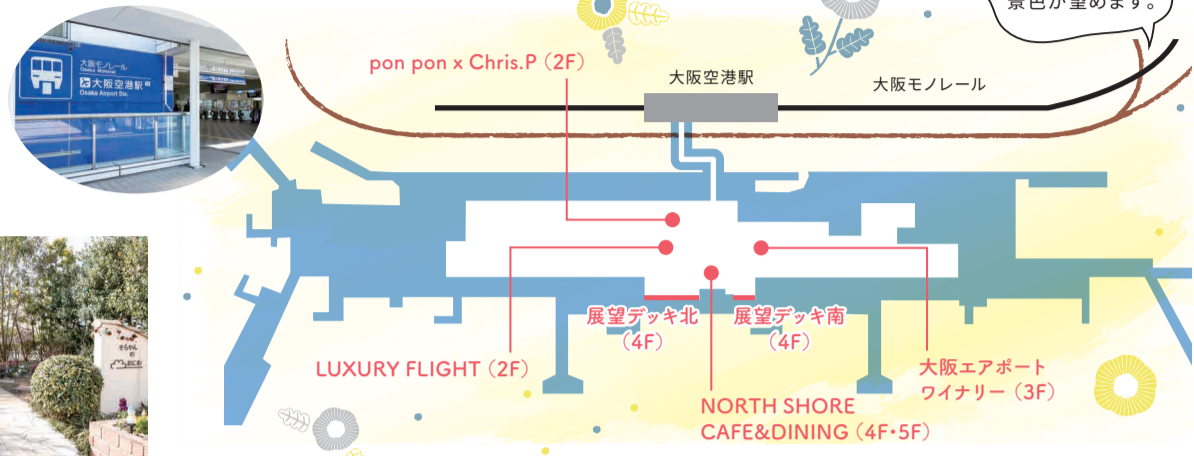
景色が望めます。

大阪モノレール
Osaka Monorail
大阪空港駅
Osaka Airport Sta.

pon pon x Chris.P（2F）

大阪空港駅

大阪モノレール

展望デッキ北（4F）

展望デッキ南（4F）

LUXURY FLIGHT（2F）

大阪エアポートワイナリー（3F）

NORTH SHORE CAFE&DINING（4F・5F）